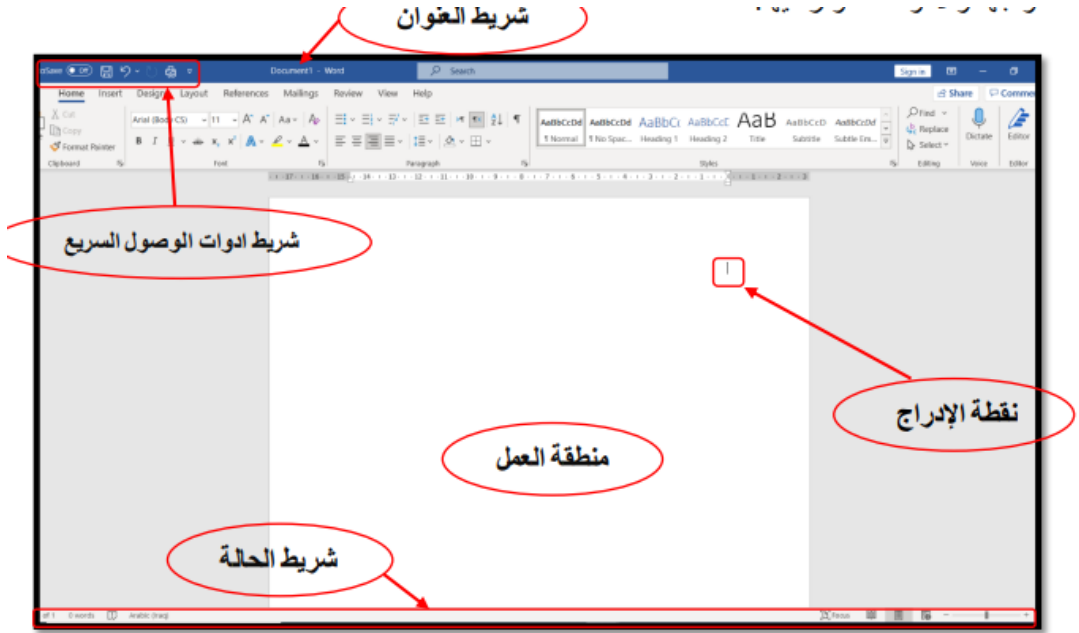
شريط العنوان

AutoSave Off Document1 - Word Search Sign in

Home Insert Design Layout References Mailings Review View Help Share Comments

Cut Copy Format Painter Clipboard

Arial (Body CS) 11 A A Aa B I U x₂ x² A Font

Paragraph

AaBbCcDd ¶ Normal AaBbCcDd ¶ No Spac... AaBbCc Heading 1 AaBbCcC Heading 2 AaB Title AaBbCcD Subtitle AaBbCcDd Subtle Em... Styles

Find Replace Select Editing

Dictate Voice

Editor Editor

شريط ادوات الوصول السريع

نقطة الإدراج

منطقة العمل

شريط الحالة

of 1 0 words Arabic (Iraq) Focus